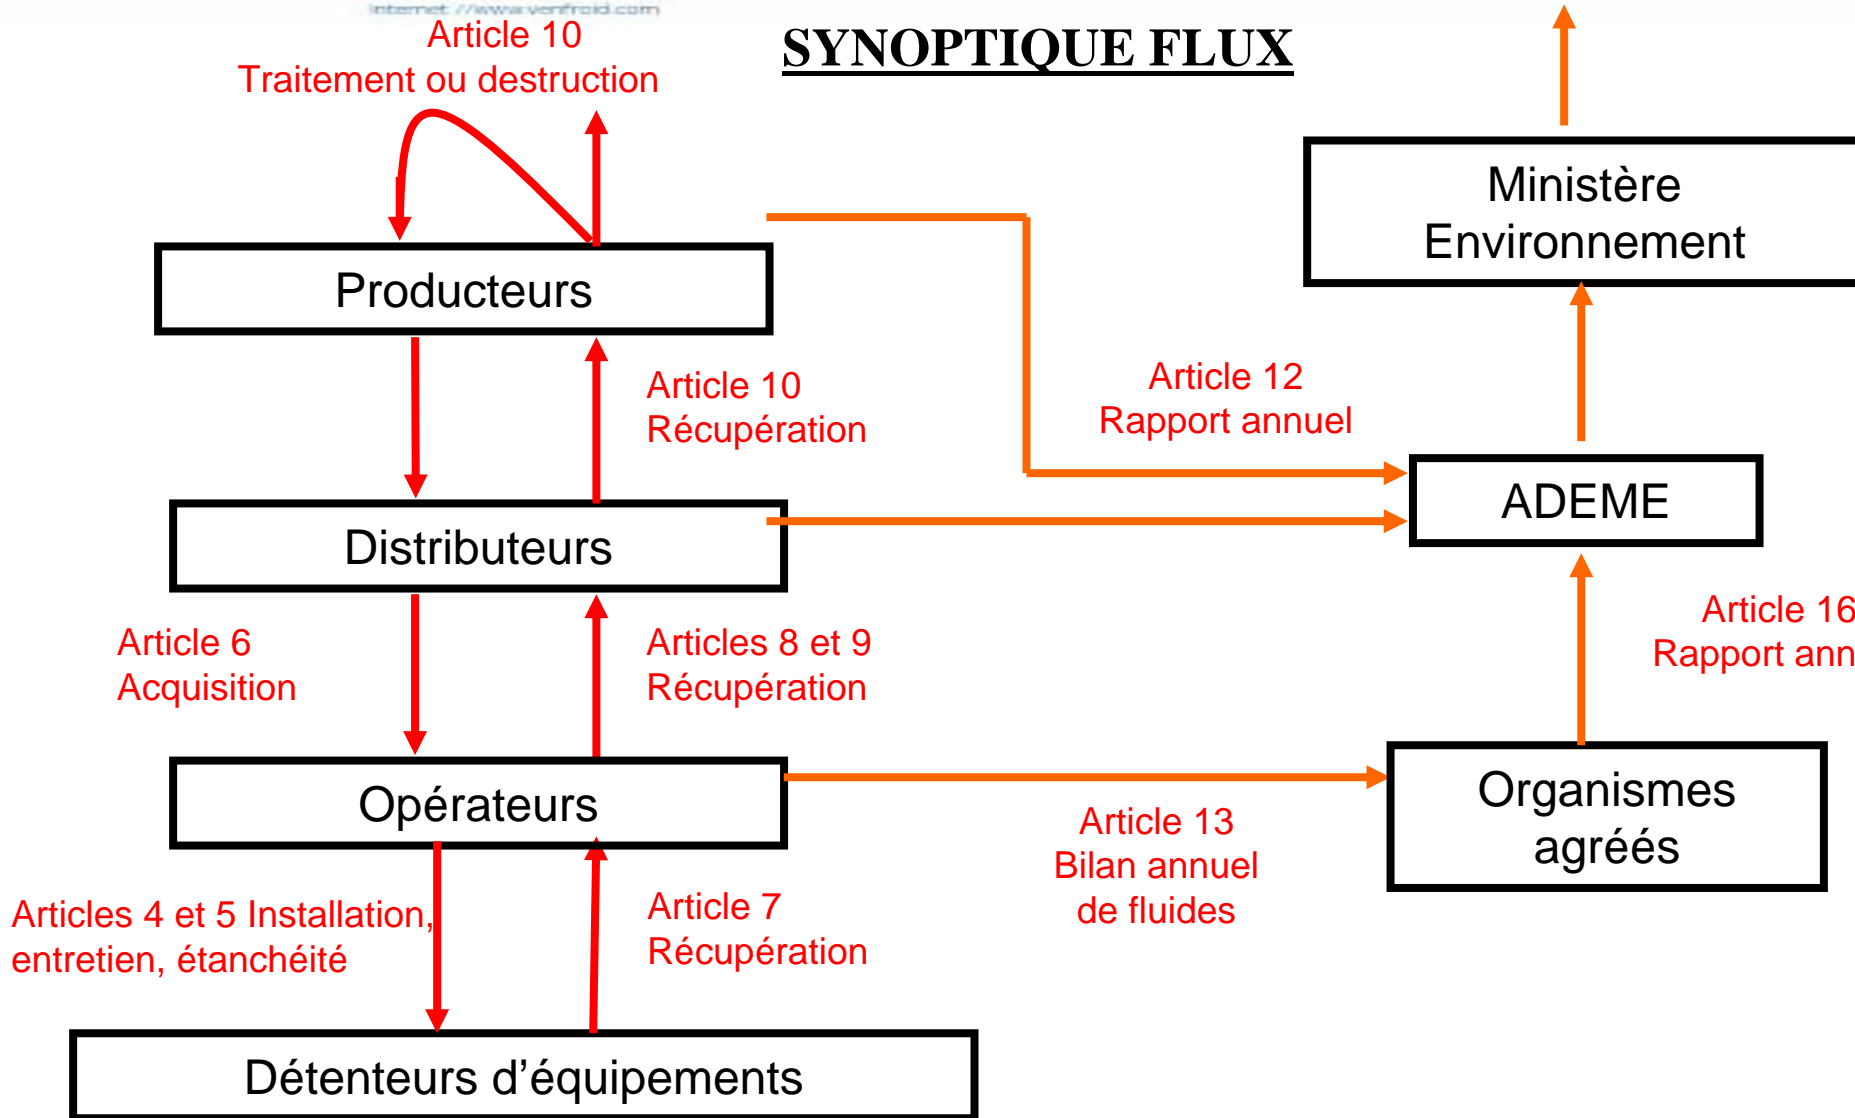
Internet ://www.verifroid.com

Article 10
Traitement ou destruction

SYNOPTIQUE FLUX

Ministère Environnement

Producteurs

Article 10
Récupération

Article 12
Rapport annuel

ADEME

Distributeurs

Article 6
Acquisition

Articles 8 et 9
Récupération

Article 16
Rapport ann

Opérateurs

Organismes agréés

Article 13
Bilan annuel
de fluides

Articles 4 et 5 Installation, entretien, étanchéité

Article 7
Récupération

Détenteurs d’équipements